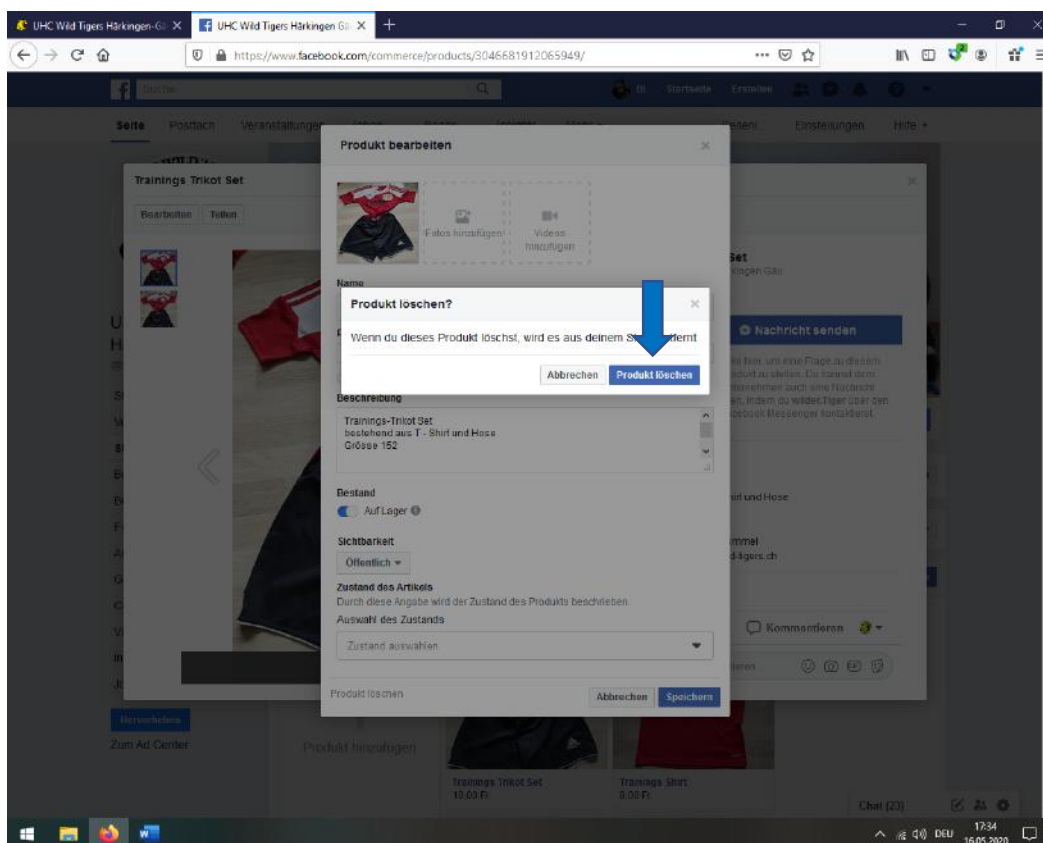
UHC Wild Tigers Härkingen-Gä ×
UHC Wild Tigers Härkingen-Gä ×
+

https://www.facebook.com/commerce/products/3046681912065949/

Suche
Startseite Erstellen

Seite Postfach Veranstaltungen Einstellungen Hilfe

Trainings Trikot Set
Bearbeiten Teilen

Produkt bearbeiten
Fotos hinzufügen
Videos hinzufügen
Name

Produkt löschen?
Wenn du dieses Produkt löschst, wird es aus deinem Sh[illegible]fernt
Abbrechen Produkt löschen

Beschreibung
Trainings-Trikot Set
bestehend aus T - Shirt und Hose
Grösse 152

Bestand
Auf Lager

Sichtbarkeit
Öffentlich

Zustand des Artikels
Durch diese Angabe wird der Zustand des Produkts beschrieben.
Auswahl des Zustands
Zustand auswählen

Produkt löschen
Abbrechen Speichern

Set
Nachricht senden
Kommentieren

Hervorheben
Zum Ad Center
Produkt hinzufügen
Trainings Trikot Set
10.00 Fr
Trainings Shirt
8.00 Fr
Chat (23)

DEU 17:34 16.05.2020